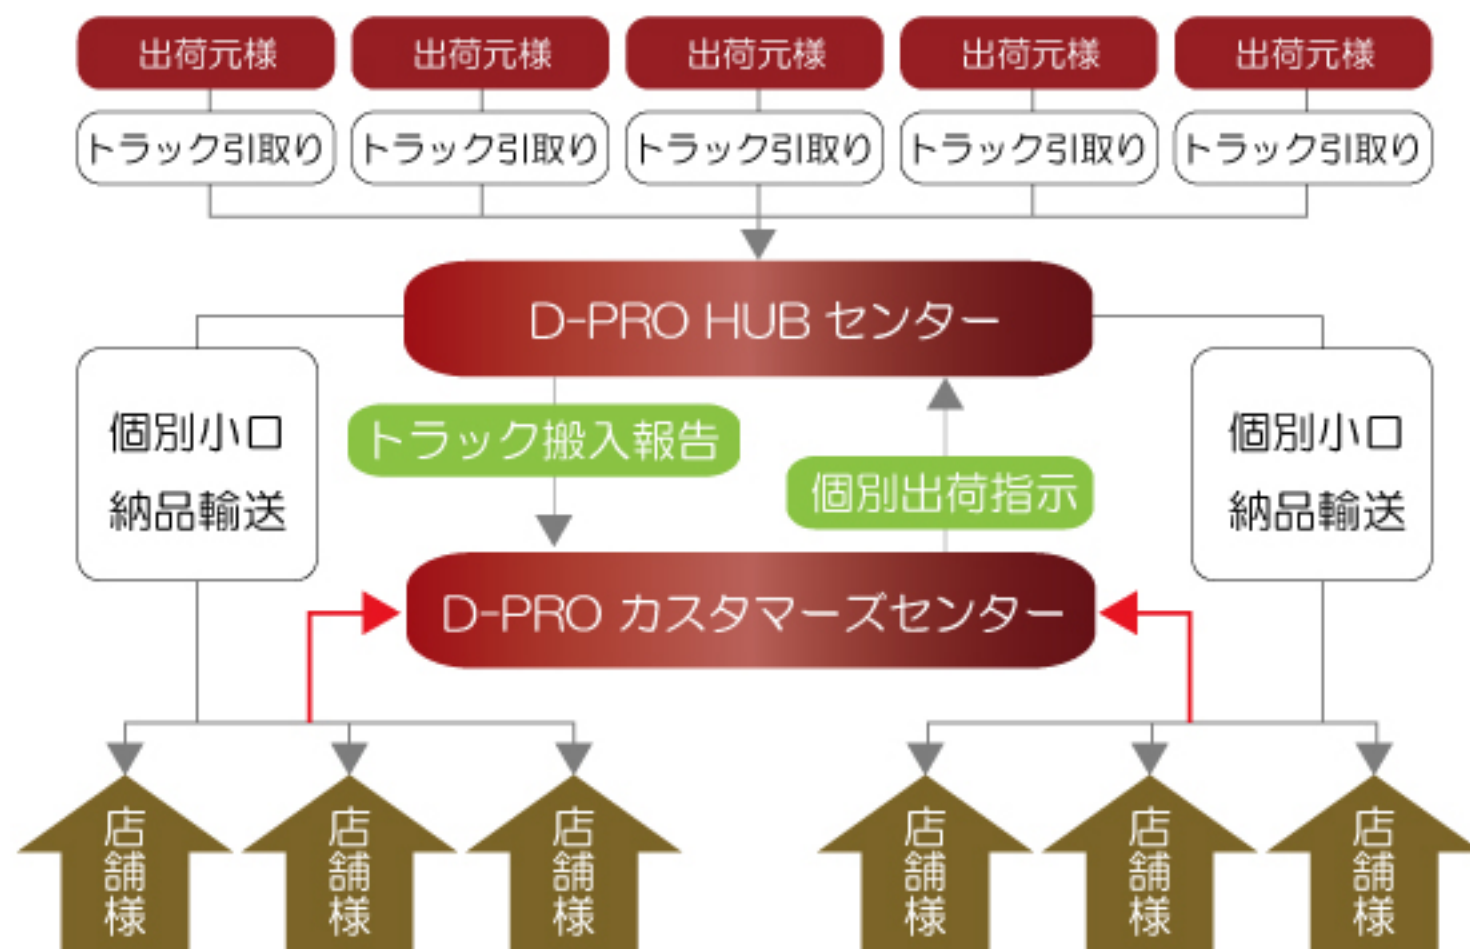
出荷元様
出荷元様
出荷元様
出荷元様
出荷元様

トラック引取り
トラック引取り
トラック引取り
トラック引取り
トラック引取り

D-PRO HUB センター

個別小口
納品輸送

トラック搬入報告

個別出荷指示

個別小口
納品輸送

D-PRO カスタマーズセンター

店舗様
店舗様
店舗様
店舗様
店舗様
店舗様